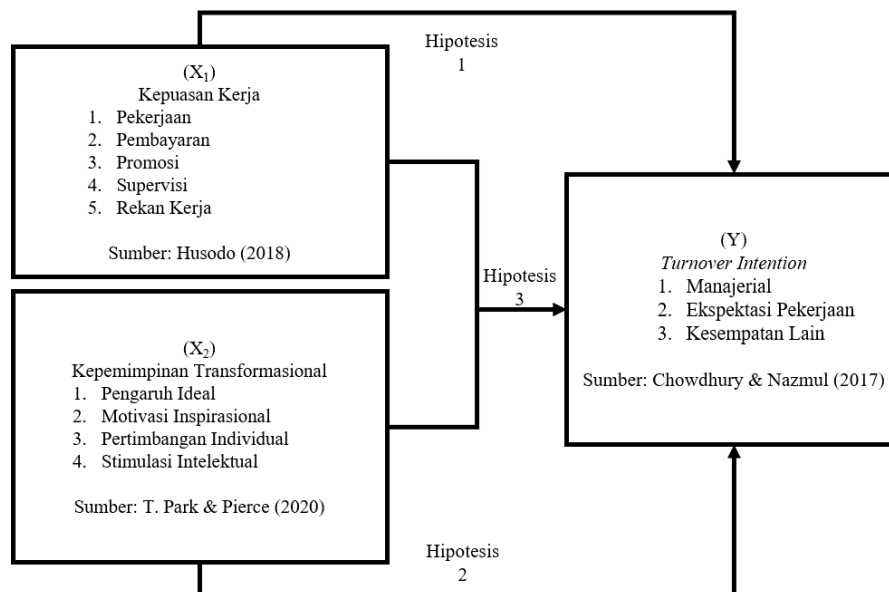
Hipotesis
1

($X_1$)
Kepuasan Kerja
1. Pekerjaan
2. Pembayaran
3. Promosi
4. Supervisi
5. Rekan Kerja

Sumber: Husodo (2018)

Hipotesis
3

($X_2$)
Kepemimpinan Transformasional
1. Pengaruh Ideal
2. Motivasi Inspirasional
3. Pertimbangan Individual
4. Stimulasi Intelektual

Sumber: T. Park & Pierce (2020)

(Y)
Turnover Intention
1. Manajerial
2. Ekspektasi Pekerjaan
3. Kesempatan Lain

Sumber: Chowdhury & Nazmul (2017)

Hipotesis
2